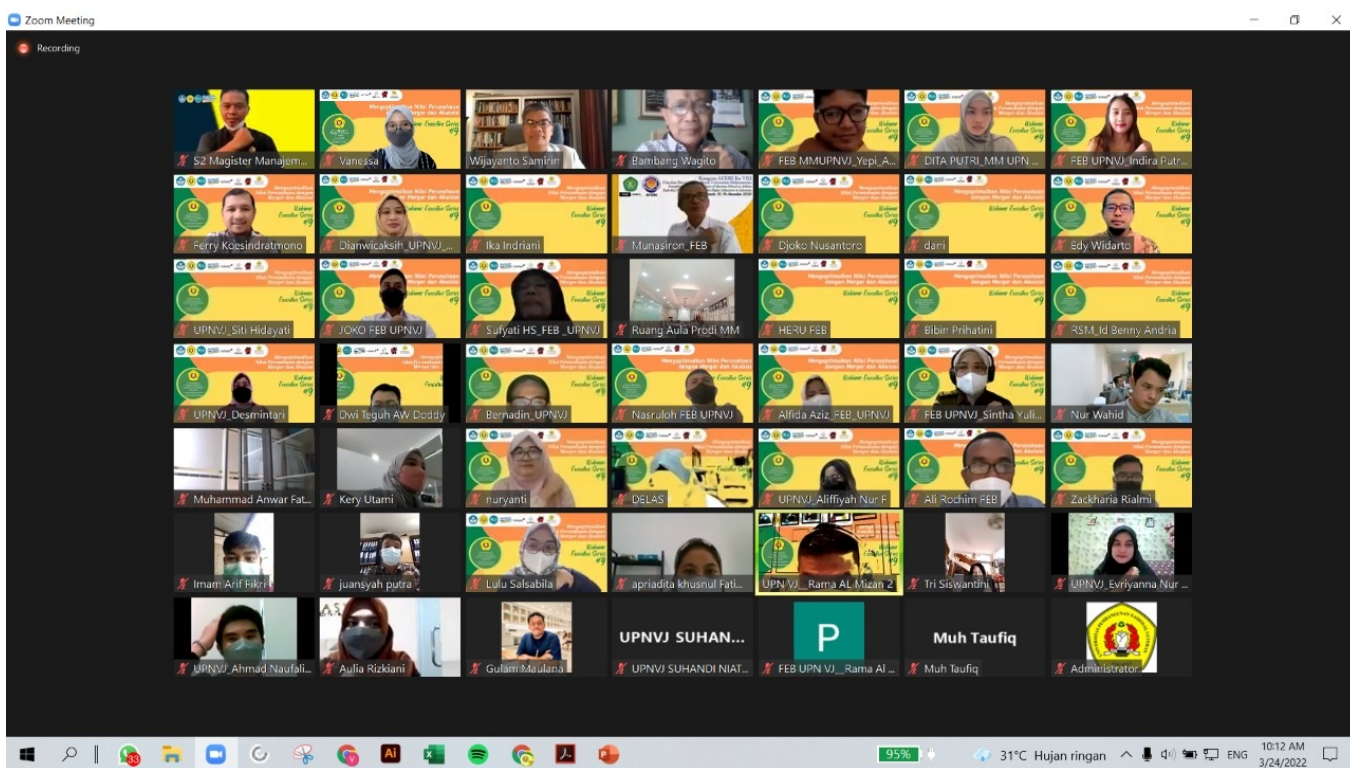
Zoom Meeting

Recording

S2 Magister Manajem...
Vanessa
Wijayanto Samirin
Bambang Wagito
FEB MMUPNVJ_Yepi_A...
DITA PUTRI_MM UPN ...
FEB UPNVJ_Indira Putr...

Ferry Koesindratmono
Dianwicaksih_UPNVJ_...
Ika Indriani
Munasiron_FEB
Djoko Nusantoro
dani
Edy Widarto

UPNVJ_Siti Hidayati
JOKO FEB UPNVJ
Sufyati HS_FEB_UPNVJ
Ruang Aula Prodi MM
HERU FEB
Bibin Prihatini
RSM_Id Benny Andria

UPNVJ_Desmintari
Dwi Teguh AW Doddy
Bernadin_UPNVJ
Nasruloh FEB UPNVJ
Alfida Aziz_FEB_UPNVJ
FEB UPNVJ_Sintha Yuli...
Nur Wahid

Muhammad Anwar Fat...
Kery Utami
nuryanti
DELAS
UPNVJ_Aliffiyah Nur F
Ali Rochim FEB
Zackharia Rialmi

Imam Arif Fikri
juansyah putra
Lulu Salsabila
apriadita khusnul Fati...
UPN VJ_Rama AL Mizan 2
Tri Siswantini
UPNVJ_Evriyanna Nur...

UPNVJ_Ahmad Naufali...
Aulia Rizkiani
Gulam Maulana
UPNVJ SUHAN...
UPNVJ SUHANDI NIAT...
P
FEB UPN VJ_Rama Al ...
Muh Taufiq
Muh Taufiq
Administrator

95%
31°C Hujan ringan
ENG
10:12 AM
3/24/2022